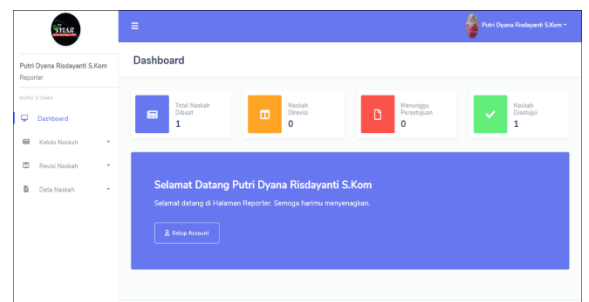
SYIAR

≡

Putri Dyana Risdayanti S.Kom

Putri Dyana Risdayanti S.Kom
Reporter

MENU UTAMA

Dashboard

Kelola Naskah

Revisi Naskah

Data Naskah

Dashboard

Total Naskah Dibuat
1

Naskah Direvisi
0

Menunggu Persetujuan
0

Naskah Disetujui
1

Selamat Datang Putri Dyana Risdayanti S.Kom

Selamat datang di Halaman Reporter. Semoga harimu menyenagkan.

Setup Account